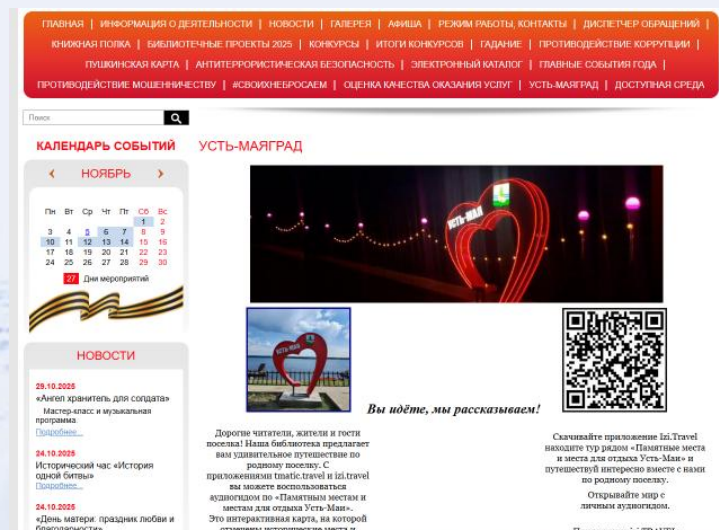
ГЛАВНАЯ | ИНФОРМАЦИЯ О ДЕЯТЕЛЬНОСТИ | НОВОСТИ | ГАЛЕРЕЯ | АФИША | РЕЖИМ РАБОТЫ, КОНТАКТЫ | ДИСПЕТЧЕР ОБРАЩЕНИЙ | КНИЖНАЯ ПОЛКА | БИБЛИОТЕЧНЫЕ ПРОЕКТЫ 2025 | КОНКУРСЫ | ИТОГИ КОНКУРСОВ | ГАДАНИЕ | ПРОТИВОДЕЙСТВИЕ КОРРУПЦИИ | ПУШКИНСКАЯ КАРТА | АНТИТЕРРОРИСТИЧЕСКАЯ БЕЗОПАСНОСТЬ | ЭЛЕКТРОННЫЙ КАТАЛОГ | ГЛАВНЫЕ СОБЫТИЯ ГОДА | ПРОТИВОДЕЙСТВИЕ МОШЕННИЧЕСТВУ | #СВОИХНЕБРОСАЕМ | ОЦЕНКА КАЧЕСТВА ОКАЗАНИЯ УСЛУГ | УСТЬ-МАЯГРАД | ДОСТУПНАЯ СРЕДА

Поиск

КАЛЕНДАРЬ СОБЫТИЙ

НОЯБРЬ

| Пн | Вт | Ср | Чт | Пт | Сб | Вс |
|---|---|---|---|---|---|---|
| | | | | | 1 | 2 |
| 3 | 4 | 5 | 6 | 7 | 8 | 9 |
| 10 | 11 | 12 | 13 | 14 | 15 | 16 |
| 17 | 18 | 19 | 20 | 21 | 22 | 23 |
| 24 | 25 | 26 | 27 | 28 | 29 | 30 |

27 Дни мероприятий

НОВОСТИ

29.10.2025
«Ангел хранитель для солдата»
Мастер-класс и музыкальная программа.
Подробнее...

24.10.2025
Исторический час «История одной битвы»
Подробнее...

24.10.2025
«День матери: праздник любви и

УСТЬ-МАЯГРАД

Усть-Мая

Вы идёте, мы рассказываем!

Дорогие читатели, жители и гости поселка! Наша библиотека предлагает вам удивительное путешествие по родному поселку. С приложениями tmatic.travel и izi.travel вы можете воспользоваться аудиогидом по «Памятным местам и местам для отдыха Усть-Маи». Это интерактивная карта, на которой

Скачивайте приложение Izi.Travel находите тур рядом «Памятные места и места для отдыха Усть-Маи» и путешествуй интересно вместе с нами по родному поселку.

Открывайте мир с личным аудиогидом.